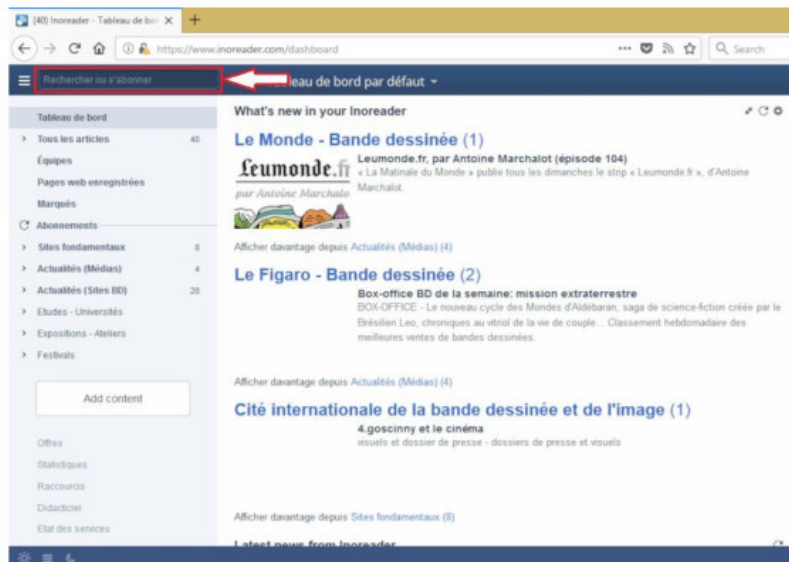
(40) Inoreader - Tableau de bo ×  +

https://www.inoreader.com/dashboard

Search

Rechercher ou s'abonner

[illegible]leau de bord par défaut

Tableau de bord
Tous les articles 40
Équipes
Pages web enregistrées
Marqués
Abonnements
Sites fondamentaux 8
Actualités (Médias) 4
Actualités (Sites BD) 28
Etudes - Universités
Expositions - Ateliers
Festivals

Add content

Offres
Statistiques
Raccourcis
Didacticiel
Etat des services

What's new in your Inoreader

Le Monde - Bande dessinée (1)

Leumonde.fr
par Antoine Marchalot

Leumonde.fr, par Antoine Marchalot (épisode 104)
« La Matinale du Monde » publie tous les dimanches le strip « Leumonde.fr », d'Antoine Marchalot.

Afficher davantage depuis Actualités (Médias) (4)

Le Figaro - Bande dessinée (2)

Box-office BD de la semaine: mission extraterrestre
BOX-OFFICE - Le nouveau cycle des Mondes d'Aldébaran, saga de science-fiction créée par le Brésilien Leo, chroniques au vitriol de la vie de couple... Classement hebdomadaire des meilleures ventes de bandes dessinées.

Afficher davantage depuis Actualités (Médias) (4)

Cité internationale de la bande dessinée et de l'image (1)

4.goscinny et le cinéma
visuels et dossier de presse - dossiers de presse et visuels

Afficher davantage depuis Sites fondamentaux (8)

Latest news from Inoreader